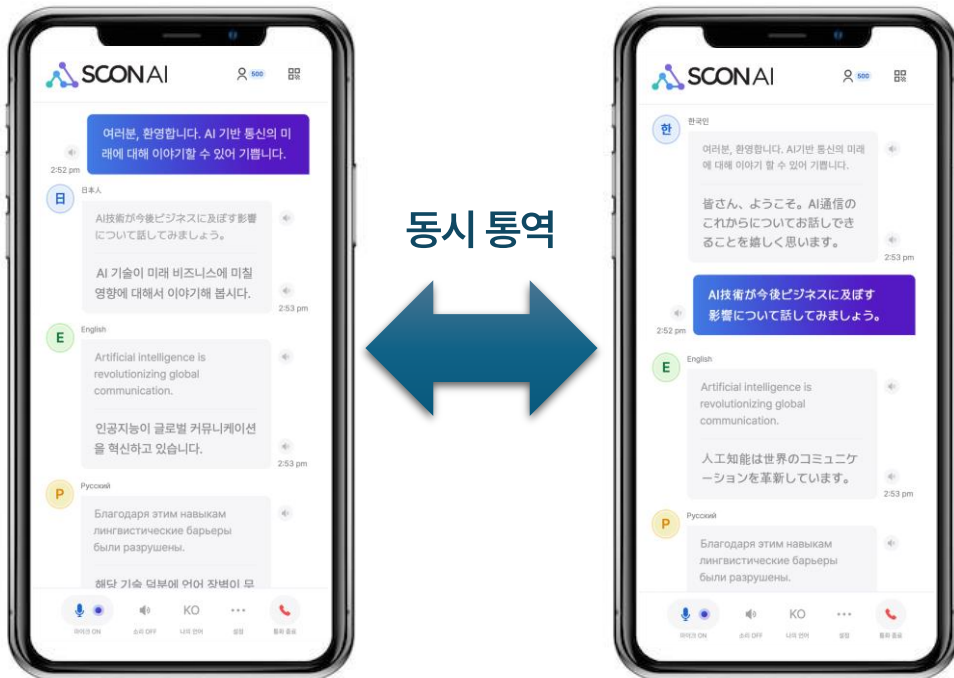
SCONAI

500

여러분, 환영합니다. AI 기반 통신의 미래에 대해 이야기할 수 있어 기쁩니다.

2:52 pm

日

日本人

AI技術が今後ビジネスに及ぼす影響について話してみましょう。

AI 기술이 미래 비즈니스에 미칠 영향에 대해서 이야기해 봅시다.

2:53 pm

E

English

Artificial intelligence is revolutionizing global communication.

인공지능이 글로벌 커뮤니케이션을 혁신하고 있습니다.

2:53 pm

P

Русский

Благодаря этим навыкам лингвистические барьеры были разрушены.

해당 기술 덕분에 언어 장벽이 무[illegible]

KO

마이크 ON

소리 OFF

나의 언어

설정

통화 종료

동시 통역

SCONAI

500

한

한국인

여러분, 환영합니다. AI기반 통신의 미래에 대해 이야기할 수 있어 기쁩니다.

皆さん、ようこそ。AI通信のこれからについてお話しできることを嬉しく思います。

2:53 pm

AI技術が今後ビジネスに及ぼす影響について話してみましょう。

2:52 pm

E

English

Artificial intelligence is revolutionizing global communication.

人工知能は世界のコミュニケーションを革新しています。

2:53 pm

P

Русский

Благодаря этим навыкам лингвистические барьеры были разрушены.

KO

마이크 ON

소리 OFF

나의 언어

설정

통화 종료